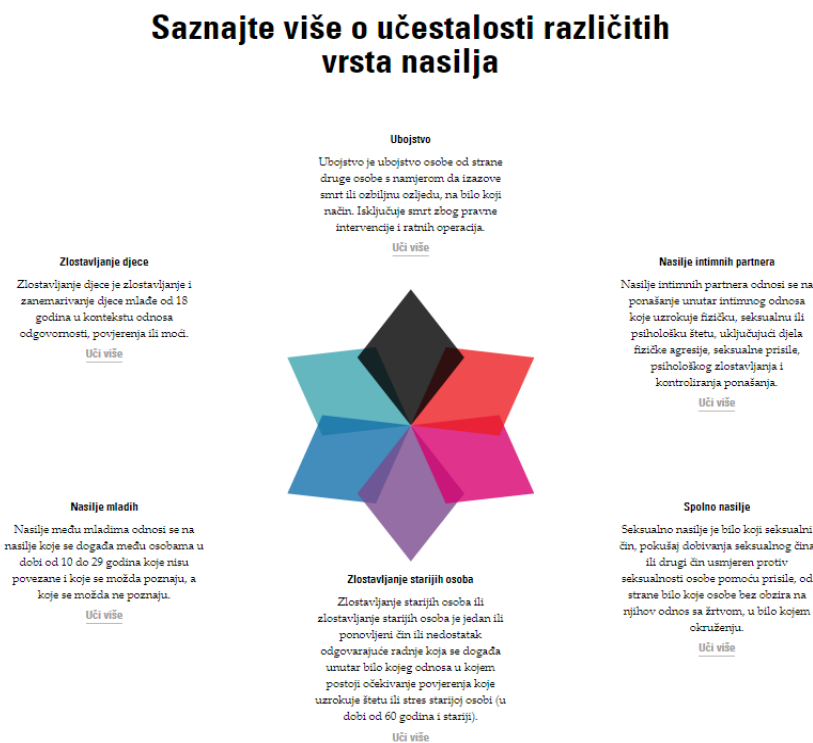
Saznajte više o učestalosti različitih vrsta nasilja

Ubojstvo

Ubojstvo je ubojstvo osobe od strane druge osobe s namjerom da izazove smrt ili ozbiljnu ozljedu, na bilo koji način. Isključuje smrt zbog pravne intervencije i ratnih operacija.

Uči više

Zlostavljanje djece

Zlostavljanje djece je zlostavljanje i zanemarivanje djece mlađe od 18 godina u kontekstu odnosa odgovornosti, povjerenja ili moći.

Uči više

Nasilje intimnih partnera

Nasilje intimnih partnera odnosi se na ponašanje unutar intimnog odnosa koje uzrokuje fizičku, seksualnu ili psihološku štetu, uključujući djela fizičke agresije, seksualne prisile, psihološkog zlostavljanja i kontroliranja ponašanja.

Uči više

Nasilje mladih

Nasilje među mladima odnosi se na nasilje koje se događa među osobama u dobi od 10 do 29 godina koje nisu povezane i koje se možda poznaju, a koje se možda ne poznaju.

Uči više

Spolno nasilje

Seksualno nasilje je bilo koji seksualni čin, pokušaj dobivanja seksualnog čina ili drugi čin usmjeren protiv seksualnosti osobe pomoću prisile, od strane bilo koje osobe bez obzira na njihov odnos sa žrtvom, u bilo kojem okruženju.

Uči više

Zlostavljanje starijih osoba

Zlostavljanje starijih osoba ili zlostavljanje starijih osoba je jedan ili ponovljeni čin ili nedostatak odgovarajuće radnje koja se događa unutar bilo kojeg odnosa u kojem postoji očekivanje povjerenja koje uzrokuje štetu ili stres starijoj osobi (u dobi od 60 godina i stariji).

Uči više